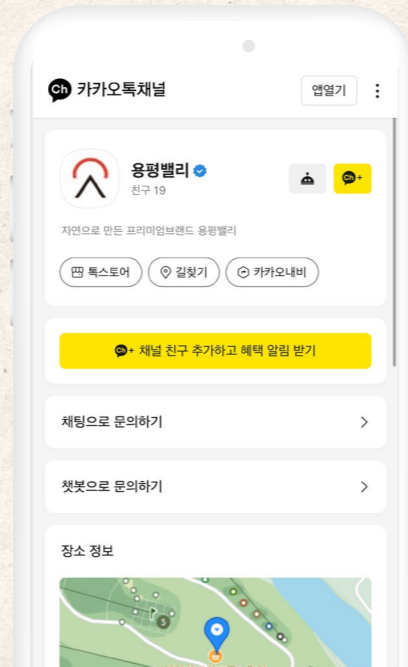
Ch 카카오톡채널

앱열기

용평밸리

친구 19

Ch+

자연으로 만든 프리미엄브랜드 용평밸리

톡스토어

길찾기

카카오내비

Ch+ 채널 친구 추가하고 혜택 알림 받기

채팅으로 문의하기

챗봇으로 문의하기

장소 정보